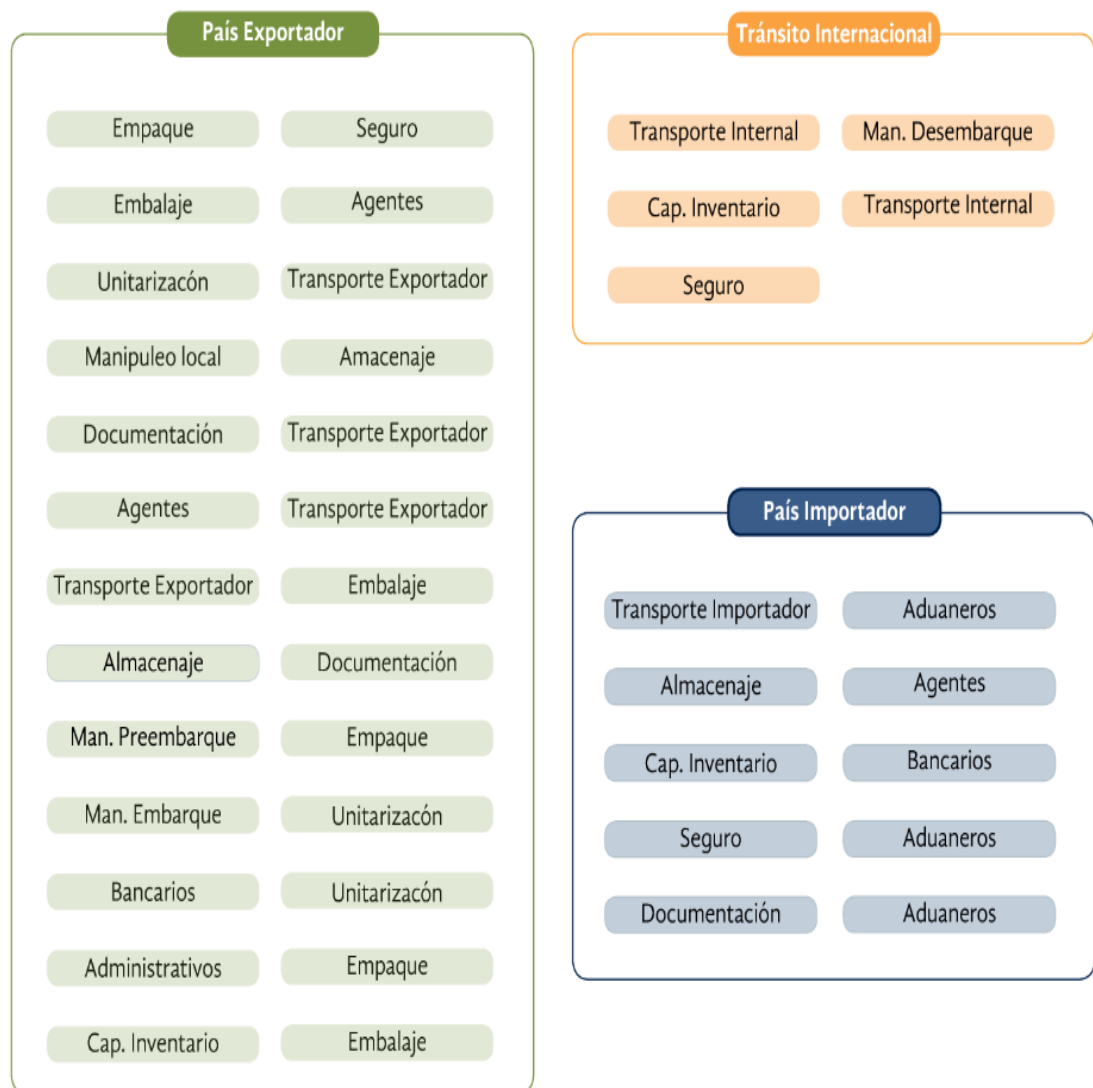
País Exportador

Empaque
Seguro
Embalaje
Agentes
Unitarizacón
Transporte Exportador
Manipuleo local
Amacenaje
Documentación
Transporte Exportador
Agentes
Transporte Exportador
Transporte Exportador
Embalaje
Almacenaje
Documentación
Man. Preembarque
Empaque
Man. Embarque
Unitarizacón
Bancarios
Unitarizacón
Administrativos
Empaque
Cap. Inventario
Embalaje

Tránsito Internacional

Transporte Internal
Man. Desembarque
Cap. Inventario
Transporte Internal
Seguro

País Importador

Transporte Importador
Aduaneros
Almacenaje
Agentes
Cap. Inventario
Bancarios
Seguro
Aduaneros
Documentación
Aduaneros